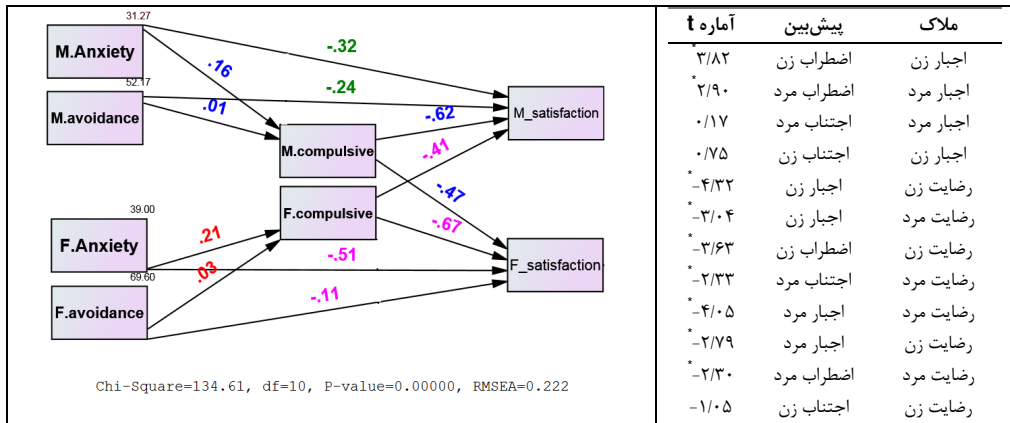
31.27
M.Anxiety
52.17
M.avoidance
39.00
F.Anxiety
69.60
F.avoidance
M.compulsive
F.compulsive
M_satisfaction
F_satisfaction
-.32
-.24
.16
.01
-.62
-.41
-.47
-.67
.21
.03
-.51
-.11

Chi-Square=134.61, df=10, P-value=0.00000, RMSEA=0.222

| ملاک | پیش‌بین | آماره t |
|---|---|---|
| اجبار زن | اضطراب زن | *۳/۸۲ |
| اجبار مرد | اضطراب مرد | *۲/۹۰ |
| اجبار مرد | اجتناب مرد | ۰/۱۷ |
| اجبار زن | اجتناب زن | ۰/۷۵ |
| رضایت زن | اجبار زن | *-۴/۳۲ |
| رضایت مرد | اجبار زن | *-۳/۰۴ |
| رضایت زن | اضطراب زن | *-۳/۶۳ |
| رضایت زن | اجتناب مرد | *-۲/۳۳ |
| رضایت مرد | اجبار مرد | *-۴/۰۵ |
| رضایت زن | اجبار مرد | *-۲/۷۹ |
| رضایت مرد | اضطراب مرد | *-۲/۳۰ |
| رضایت زن | اجتناب زن | -۱/۰۵ |